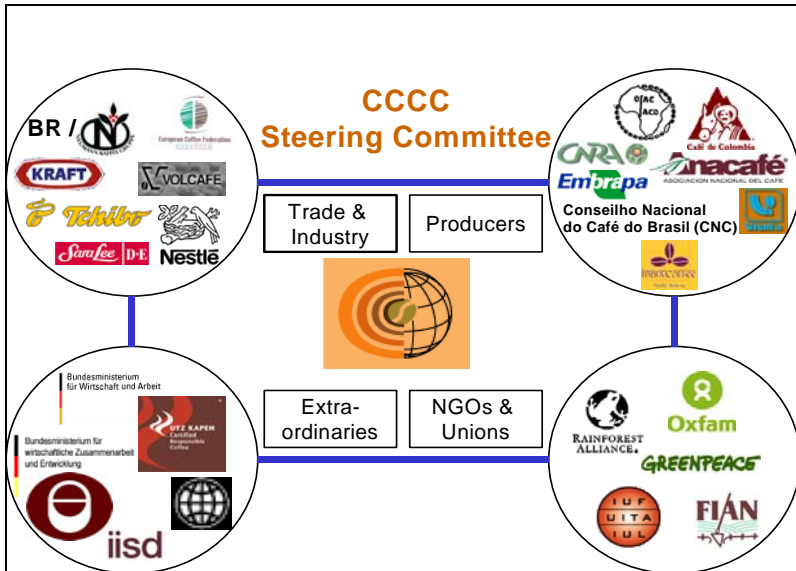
CCCC
Steering Committee

BR /
European Coffee Federation
KRAFT
VOLCAFE
Tchibo
Sara Lee D·E
Nestlé

Café de Colombia
OIAC ACO
CNA
Embrapa
Anacafé
ASOCIACION NACIONAL DEL CAFE
Conseilho Nacional do Café do Brasil (CNC)

Trade & Industry
Producers

Extra-ordinaries
NGOs & Unions

Bundesministerium für Wirtschaft und Arbeit
Bundesministerium für wirtschaftliche Zusammenarbeit und Entwicklung
UTZ KAPEH Certified Responsible Coffee
iisd

RAINFOREST ALLIANCE
Oxfam
GREENPEACE
IUF UITA IUL
FIAN